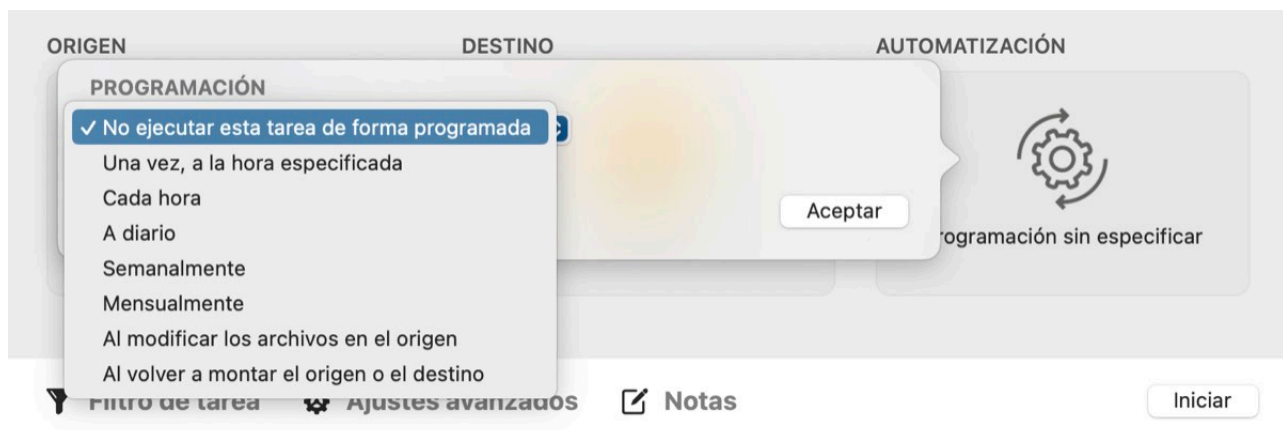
ORIGEN

DESTINO

AUTOMATIZACIÓN

PROGRAMACIÓN

✓ No ejecutar esta tarea de forma programada

Una vez, a la hora especificada

Cada hora

A diario

Semanalmente

Mensualmente

Al modificar los archivos en el origen

Al volver a montar el origen o el destino

Aceptar

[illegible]rogramación sin especificar

Filtro de tarea

Ajustes avanzados

Notas

Iniciar